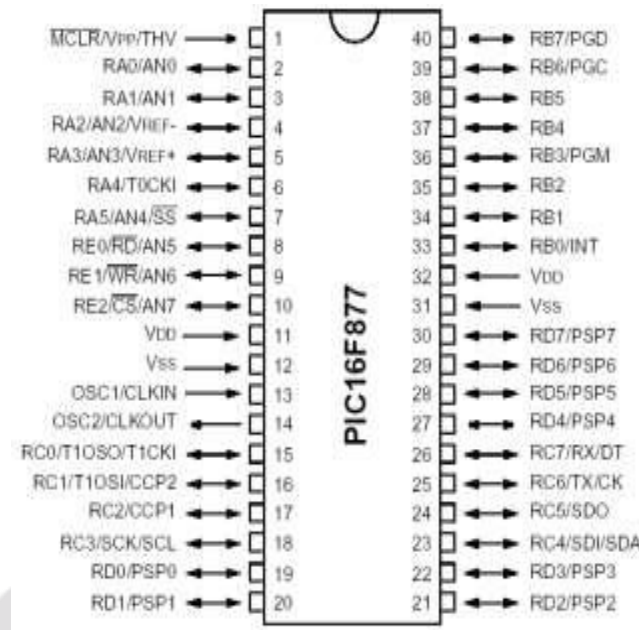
$\overline{MCLR}$/VPP/THV 1
RA0/AN0 2
RA1/AN1 3
RA2/AN2/VREF- 4
RA3/AN3/VREF+ 5
RA4/T0CKI 6
RA5/AN4/$\overline{SS}$ 7
RE0/$\overline{RD}$/AN5 8
RE1/$\overline{WR}$/AN6 9
RE2/$\overline{CS}$/AN7 10
VDD 11
VSS 12
OSC1/CLKIN 13
OSC2/CLKOUT 14
RC0/T1OSO/T1CKI 15
RC1/T1OSI/CCP2 16
RC2/CCP1 17
RC3/SCK/SCL 18
RD0/PSP0 19
RD1/PSP1 20

PIC16F877

40 RB7/PGD
39 RB6/PGC
38 RB5
37 RB4
36 RB3/PGM
35 RB2
34 RB1
33 RB0/INT
32 VDD
31 VSS
30 RD7/PSP7
29 RD6/PSP6
28 RD5/PSP5
27 RD4/PSP4
26 RC7/RX/DT
25 RC6/TX/CK
24 RC5/SDO
23 RC4/SDI/SDA
22 RD3/PSP3
21 RD2/PSP2